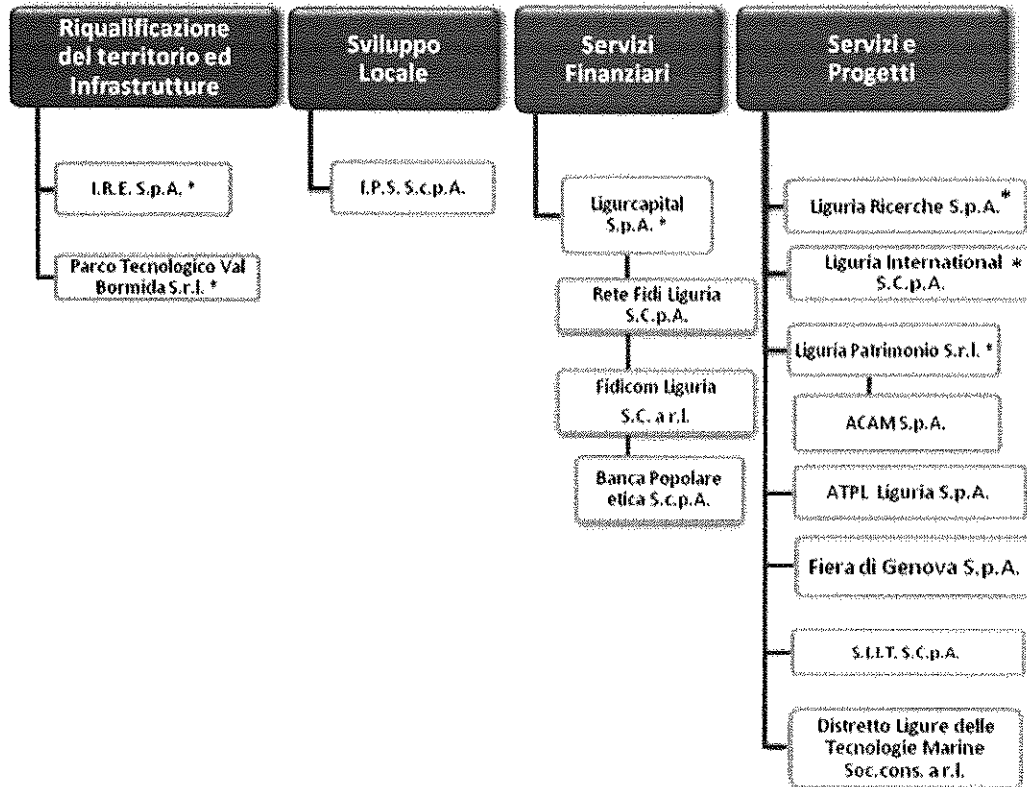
Riqualificazione del territorio ed Infrastrutture

I.R.E. S.p.A. *

Parco Tecnologico Val Bormida S.r.l. *

Sviluppo Locale

I.P.S. S.c.p.A.

Servizi Finanziari

Ligurcapital S.p.A. *

Rete Fidi Liguria S.C.p.A.

Fidicom Liguria S.C. a r.l.

Banca Popolare etica S.c.p.A.

Servizi e Progetti

Liguria Ricerche S.p.A.*

Liguria International * S.C.p.A.

Liguria Patrimonio S.r.l. *

ACAM S.p.A.

ATPL Liguria S.p.A.

Fiera di Genova S.p.A.

S.I.I.T. S.C.p.A.

Distretto Ligure delle Tecnologie Marine Soc.cons. a r.l.